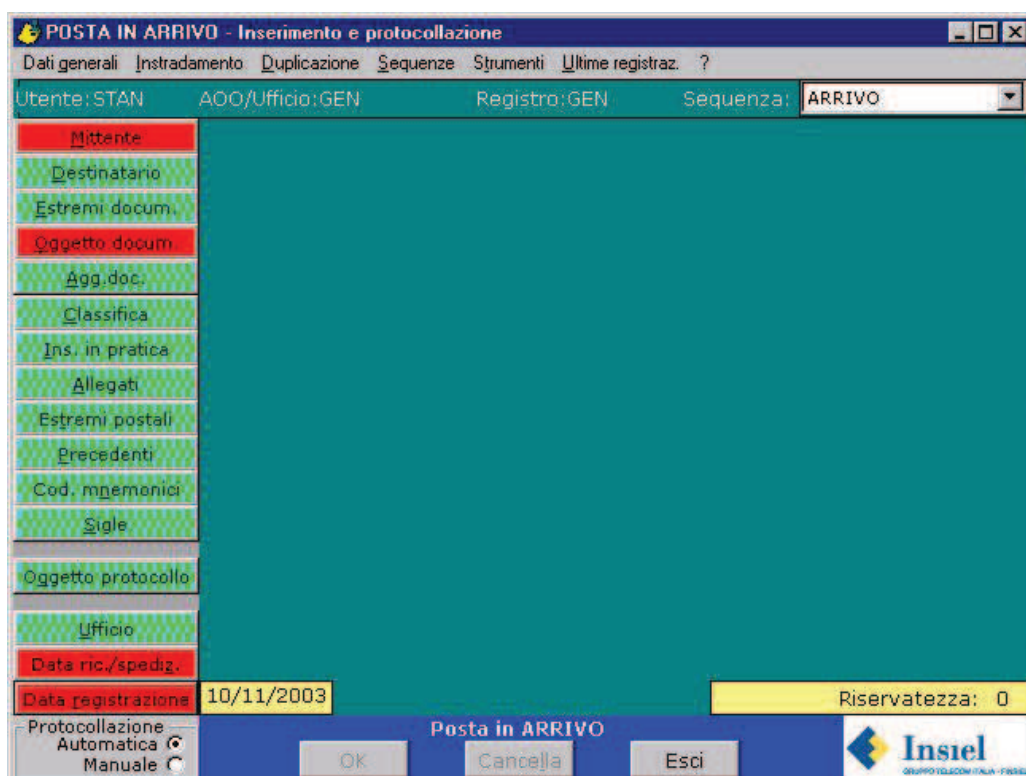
POSTA IN ARRIVO - Inserimento e protocollazione

Dati generali Instradamento Duplicazione Sequenze Strumenti Ultime registraz. ?

Utente: STAN AOO/Ufficio: GEN Registro: GEN Sequenza: ARRIVO

Mittente
Destinatario
Estremi docum.
Oggetto docum.
Agg.doc.
Classifica
Ins. in pratica
Allegati
Estremi postali
Precedenti
Cod. mnemonici
Sigle
Oggetto protocollo
Ufficio
Data ric./spediz.
Data registrazione 10/11/2003

Riservatezza: 0

Protocollazione
Automatica
Manuale

Posta in ARRIVO
OK Cancella Esci

Insiel
GRUPPO TELECOM ITALIA - FINSIEL